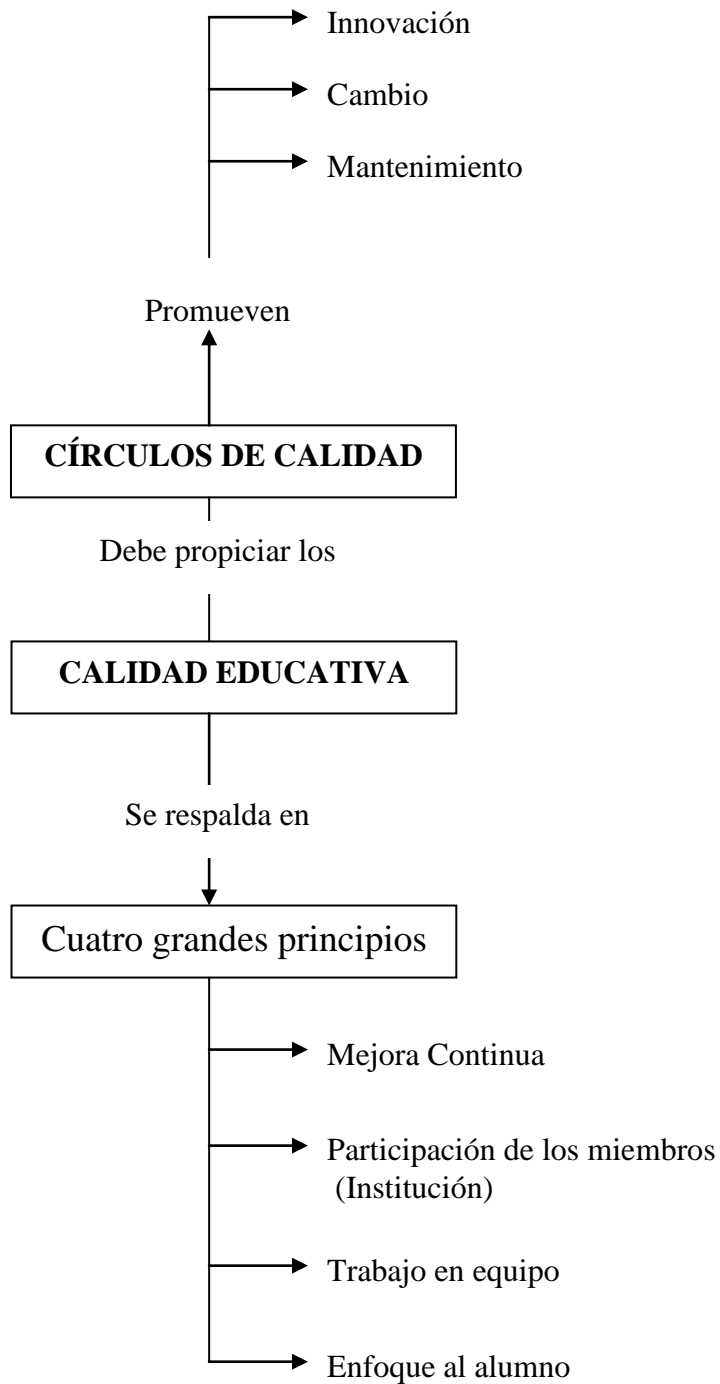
Innovación

Cambio

Mantenimiento

Promueven

CÍRCULOS DE CALIDAD

Debe propiciar los

CALIDAD EDUCATIVA

Se respalda en

Cuatro grandes principios

Mejora Continua

Participación de los miembros (Institución)

Trabajo en equipo

Enfoque al alumno